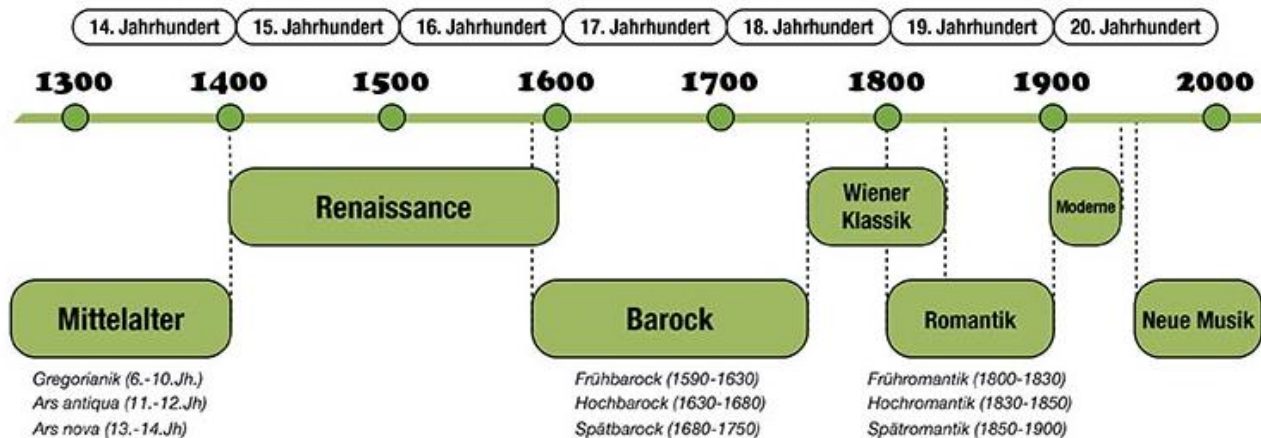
14. Jahrhundert
15. Jahrhundert
16. Jahrhundert
17. Jahrhundert
18. Jahrhundert
19. Jahrhundert
20. Jahrhundert

1300
1400
1500
1600
1700
1800
1900
2000

Renaissance

Wiener Klassik

Moderne

Mittelalter

Barock

Romantik

Neue Musik

Gregorianik (6.-10.Jh.)
Ars antiqua (11.-12.Jh)
Ars nova (13.-14.Jh)

Frühbarock (1590-1630)
Hochbarock (1630-1680)
Spätbarock (1680-1750)

Frühromantik (1800-1830)
Hochromantik (1830-1850)
Spätromantik (1850-1900)